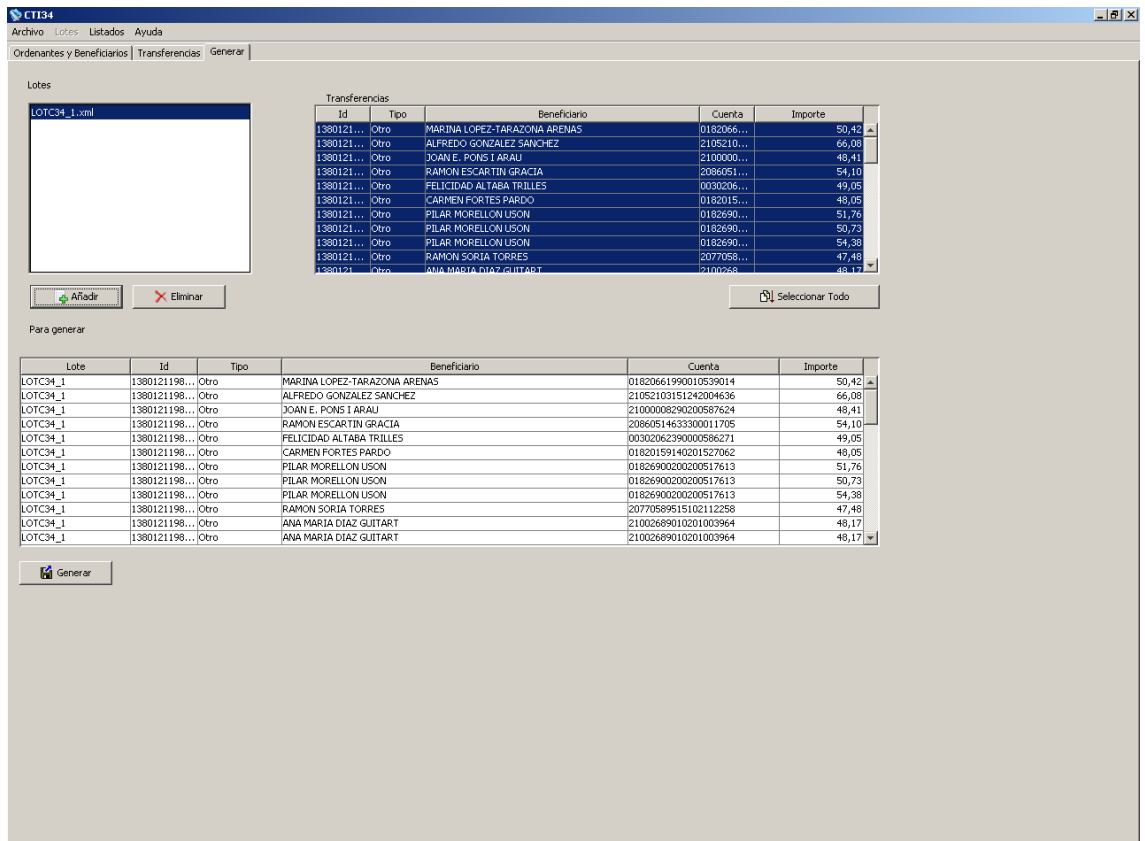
CTI34

Archivo Lotes Listados Ayuda

Ordenantes y Beneficiarios | Transferencias | Generar

Lotes

LOTC34_1.xml

Transferencias

| Id | Tipo | Beneficiario | Cuenta | Importe |
|---|---|---|---|---|
| 1380121... | Otro | MARINA LOPEZ-TARAZONA ARENAS | 0182066... | 50,42 |
| 1380121... | Otro | ALFREDO GONZALEZ SANCHEZ | 2105210... | 66,08 |
| 1380121... | Otro | JOAN E. PONS I ARAU | 2100000... | 48,41 |
| 1380121... | Otro | RAMON ESCARTIN GRACIA | 2086051... | 54,10 |
| 1380121... | Otro | FELICIDAD ALTABA TRILLES | 0030206... | 49,05 |
| 1380121... | Otro | CARMEN FORTES PARDO | 0182015... | 48,05 |
| 1380121... | Otro | PILAR MORELLON USON | 0182690... | 51,76 |
| 1380121... | Otro | PILAR MORELLON USON | 0182690... | 50,73 |
| 1380121... | Otro | PILAR MORELLON USON | 0182690... | 54,38 |
| 1380121... | Otro | RAMON SORIA TORRES | 2077058... | 47,48 |
| 1380121... | Otro | ANA MARIA DIAZ GUITART | 2100268... | 48,17 |

Añadir Eliminar

Seleccionar Todo

Para generar

| Lote | Id | Tipo | Beneficiario | Cuenta | Importe |
|---|---|---|---|---|---|
| LOTC34_1 | 1380121198... | Otro | MARINA LOPEZ-TARAZONA ARENAS | 01820661990010539014 | 50,42 |
| LOTC34_1 | 1380121198... | Otro | ALFREDO GONZALEZ SANCHEZ | 21052103151242004636 | 66,08 |
| LOTC34_1 | 1380121198... | Otro | JOAN E. PONS I ARAU | 21000008290200587624 | 48,41 |
| LOTC34_1 | 1380121198... | Otro | RAMON ESCARTIN GRACIA | 20860514633300011705 | 54,10 |
| LOTC34_1 | 1380121198... | Otro | FELICIDAD ALTABA TRILLES | 00302062390000586271 | 49,05 |
| LOTC34_1 | 1380121198... | Otro | CARMEN FORTES PARDO | 01820159140201527062 | 48,05 |
| LOTC34_1 | 1380121198... | Otro | PILAR MORELLON USON | 01826900200200517613 | 51,76 |
| LOTC34_1 | 1380121198... | Otro | PILAR MORELLON USON | 01826900200200517613 | 50,73 |
| LOTC34_1 | 1380121198... | Otro | PILAR MORELLON USON | 01826900200200517613 | 54,38 |
| LOTC34_1 | 1380121198... | Otro | RAMON SORIA TORRES | 20770589515102112258 | 47,48 |
| LOTC34_1 | 1380121198... | Otro | ANA MARIA DIAZ GUITART | 21002689010201003964 | 48,17 |
| LOTC34_1 | 1380121198... | Otro | ANA MARIA DIAZ GUITART | 21002689010201003964 | 48,17 |

Generar